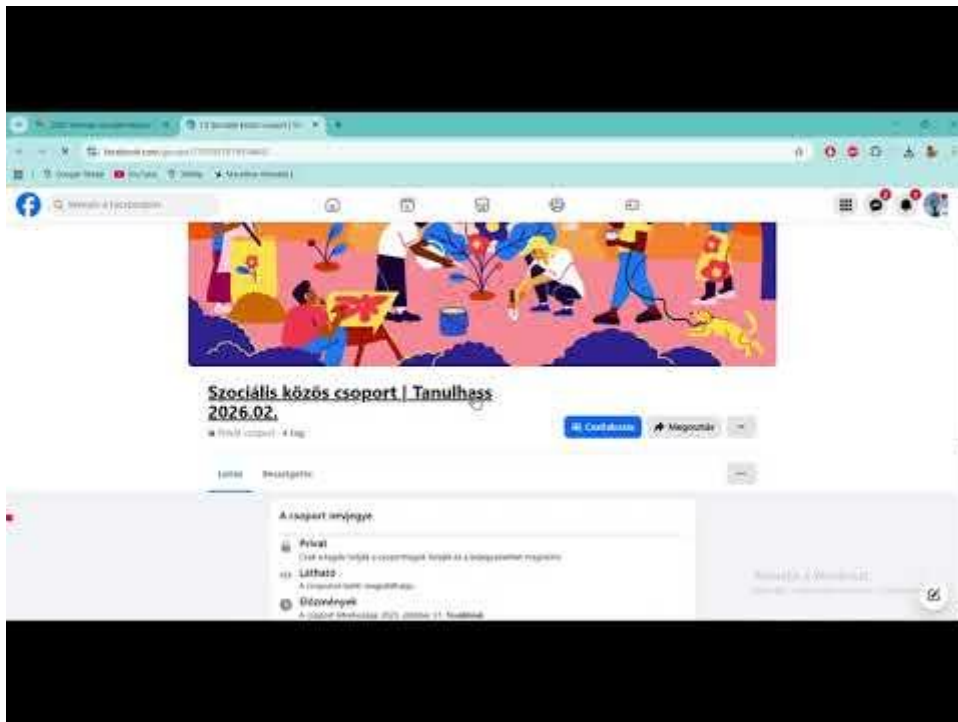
Szociális közös csoport | Tanulhass 2026.02.

Privát csoport · 4 tag

Csatlakozás

Megosztás

Leírás

Beszélgetés

A csoport ismertetője

Privát

Csak a tagok láthatják a csoportban lévő tagokat és a közzétett tartalmakat.

Látható

A csoportot bárki megtalálhatja.

Előzmények

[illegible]

YouTube

Gmail

Keresés a Facebookon